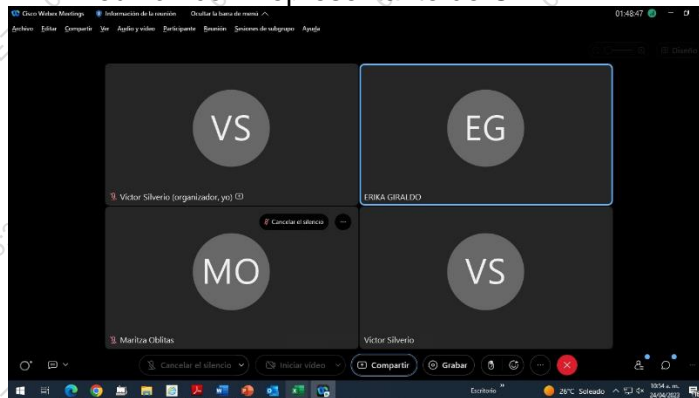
Cisco Webex Meetings   Información de la reunión   Ocultar la barra de menú
01:48:47
Archivo   Editar   Compartir   Ver   Audio y vídeo   Participante   Reunión   Sesiones de subgrupo   Ayuda

VS
Victor Silverio (organizador, yo)

EG
ERIKA GIRALDO

Cancelar el silencio
MO
Maritza Oblitas

VS
Victor Silverio

Cancelar el silencio   Iniciar vídeo   Compartir   Grabar

Escritorio   26°C Soleado   10:54 a. m. 24/04/2023